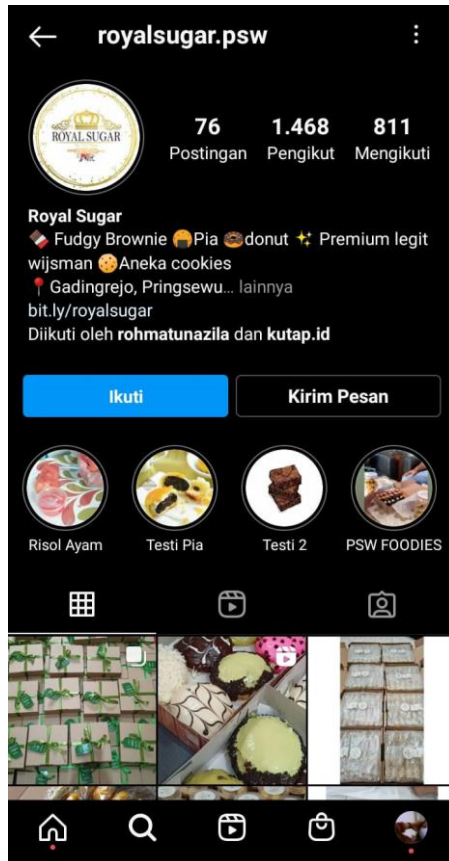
royalsugar.psw

ROYAL SUGAR

76 Postingan
1.468 Pengikut
811 Mengikuti

Royal Sugar
🍫 Fudgy Brownie 🥮Pia 🍩donut ✨ Premium legit wijsman 🍪Aneka cookies
📍 Gadingrejo, Pringsewu... lainnya
bit.ly/royalsugar
Diikuti oleh rohmatunazila dan kutap.id

Ikuti
Kirim Pesan

Risol Ayam
Testi Pia
Testi 2
PSW FOODIES